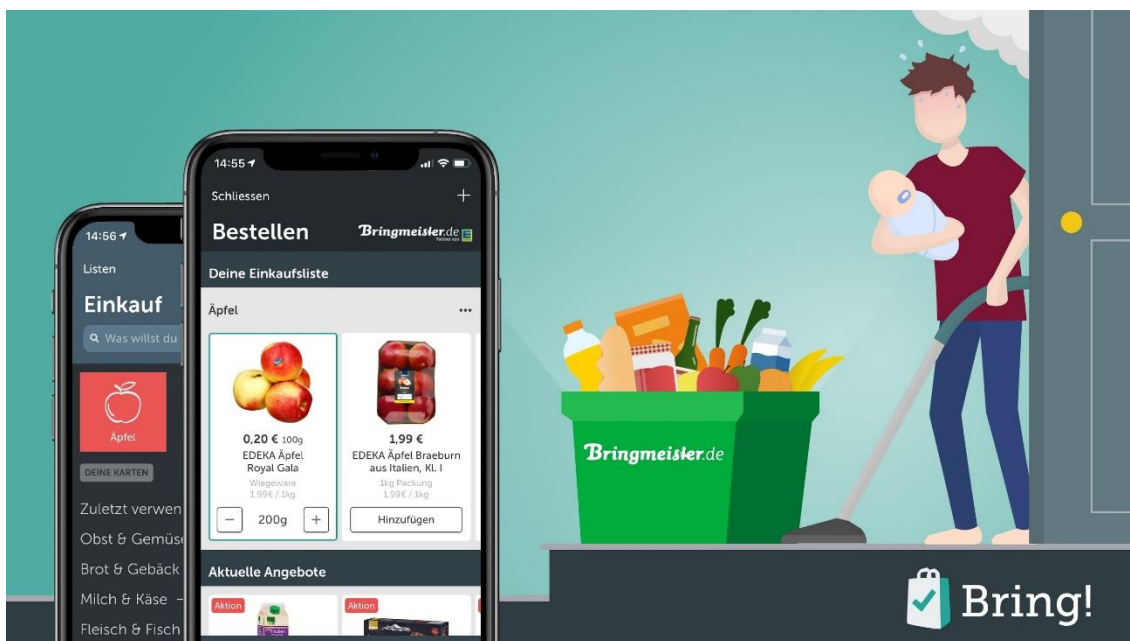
14:56

Listen

Einkauf

Was willst du

Äpfel

DEINE KARTEN

Zuletzt verwen

Obst & Gemüs

Brot & Gebäck

Milch & Käse

Fleisch & Fisch

14:55

Schliessen

+

Bestellen

Bringmeister.de

Deine Einkaufsliste

Äpfel

...

0,20 € 100g
EDEKA Äpfel Royal Gala
Wiegeware
1,99€ / 1kg

200g

1,99 €
EDEKA Äpfel Braeburn aus Italien, KL I
1kg Packung
1,99€ / 1kg

Hinzufügen

Aktuelle Angebote

Aktion

Aktion

Bringmeister.de

Bring!